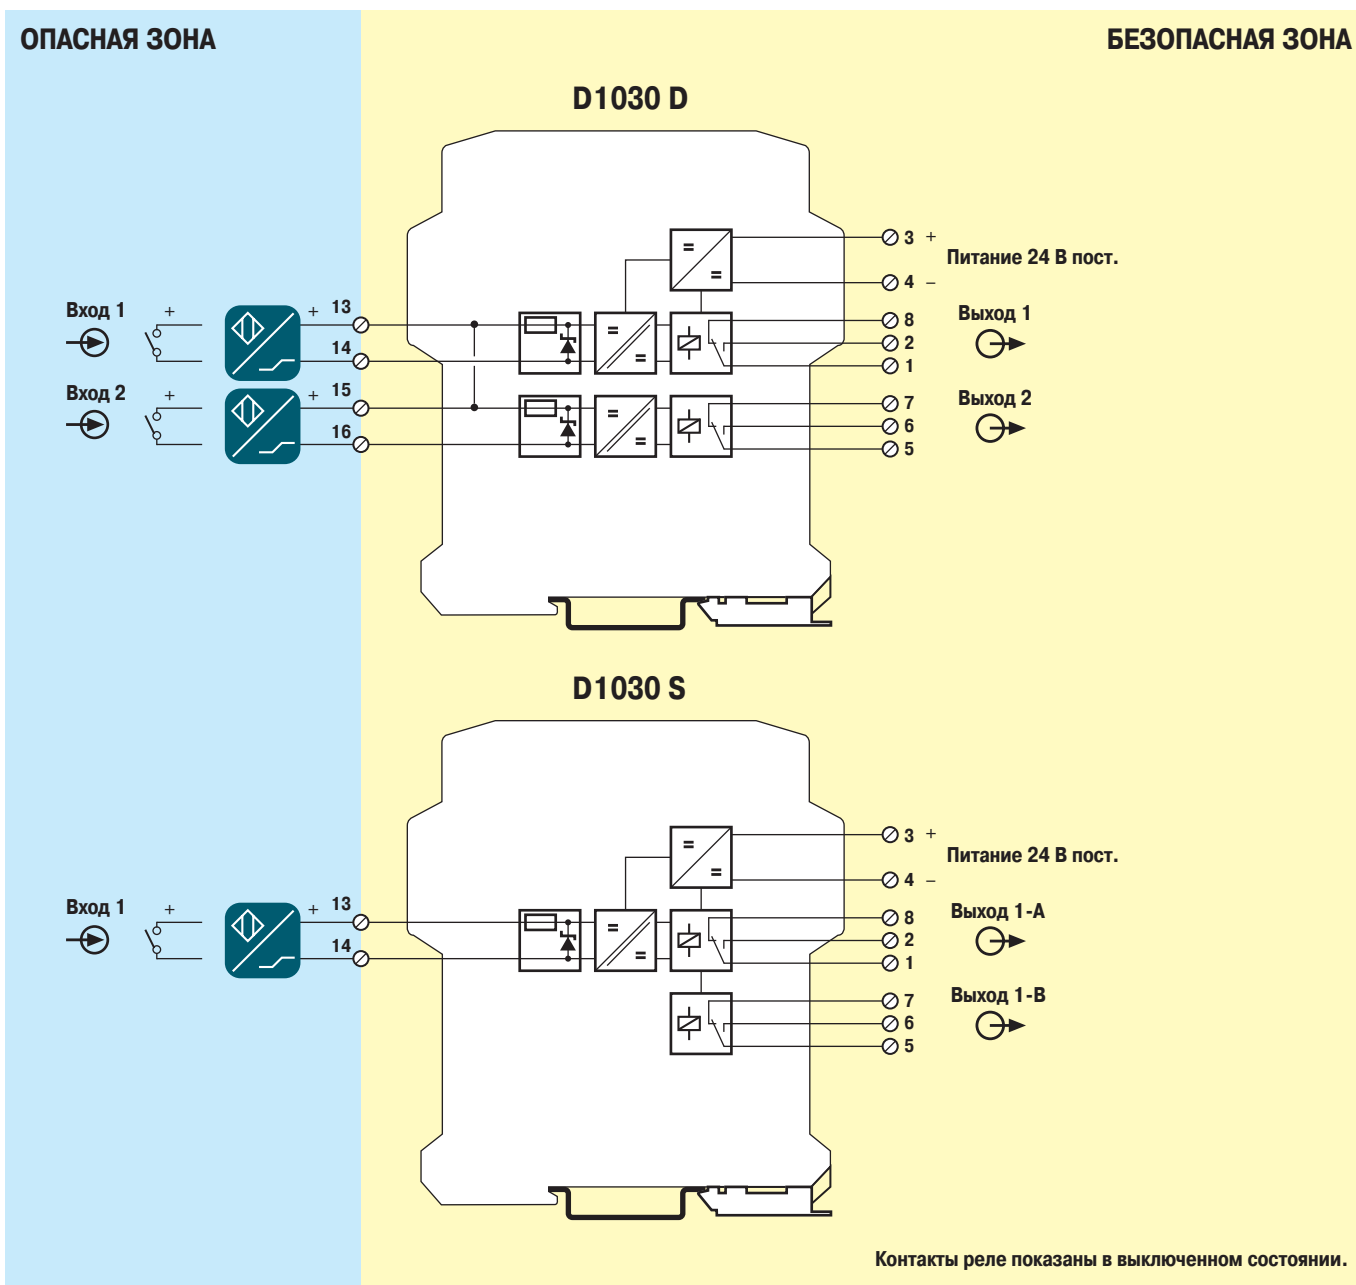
ОПАСНАЯ ЗОНА

БЕЗОПАСНАЯ ЗОНА

D1030 D

3 +
Питание 24 В пост.
4 –

Вход 1
+
+ 13
14

8
Выход 1
2
1

Вход 2
+
+ 15
16

7
Выход 2
6
5

D1030 S

3 +
Питание 24 В пост.
4 –

Вход 1
+
+ 13
14

8
Выход 1-А
2
1

7
Выход 1-В
6
5

Контакты реле показаны в выключенном состоянии.